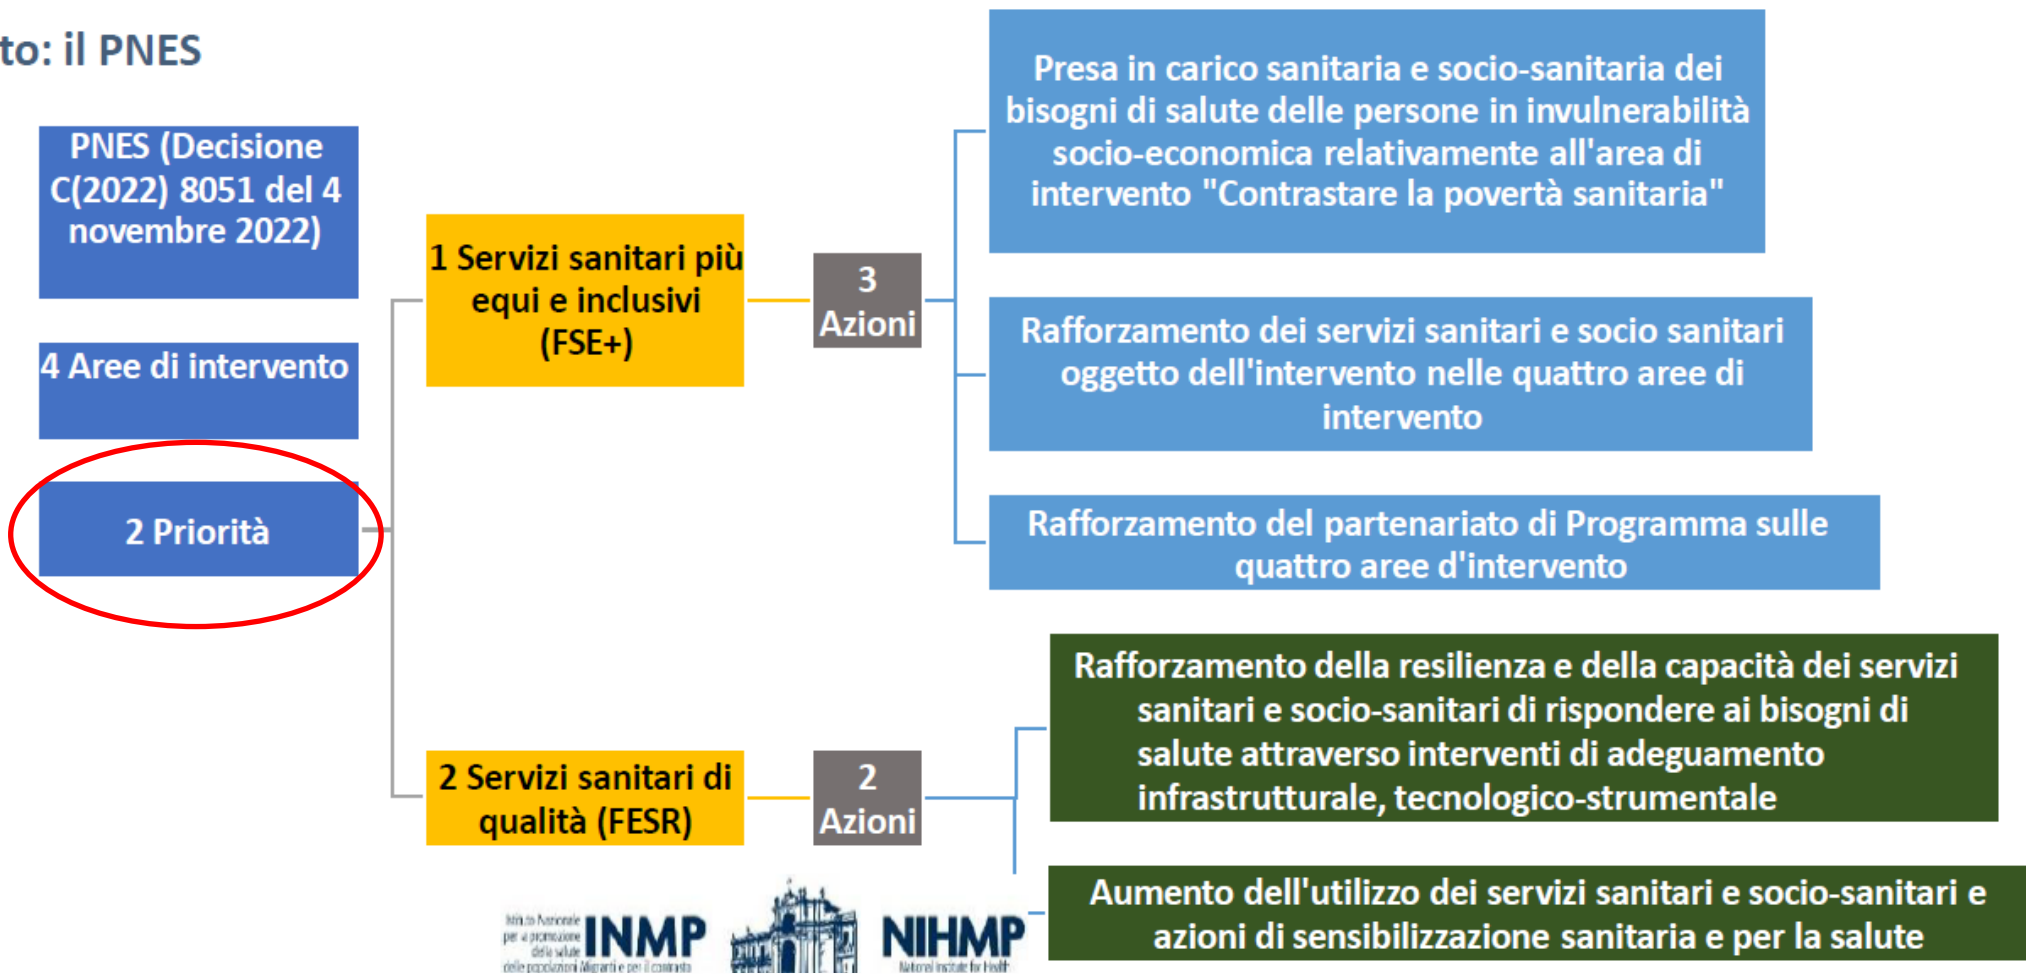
to: il PNES

PNES (Decisione C(2022) 8051 del 4 novembre 2022)

4 Aree di intervento

2 Priorità

1 Servizi sanitari più equi e inclusivi (FSE+)

3 Azioni

Presa in carico sanitaria e socio-sanitaria dei bisogni di salute delle persone in invulnerabilità socio-economica relativamente all'area di intervento "Contrastare la povertà sanitaria"

Rafforzamento dei servizi sanitari e socio sanitari oggetto dell'intervento nelle quattro aree di intervento

Rafforzamento del partenariato di Programma sulle quattro aree d'intervento

2 Servizi sanitari di qualità (FESR)

2 Azioni

Rafforzamento della resilienza e della capacità dei servizi sanitari e socio-sanitari di rispondere ai bisogni di salute attraverso interventi di adeguamento infrastrutturale, tecnologico-strumentale

Aumento dell'utilizzo dei servizi sanitari e socio-sanitari e azioni di sensibilizzazione sanitaria e per la salute

Istituto Nazionale per la promozione della salute delle popolazioni Migranti e per il contrasto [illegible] INMP

NIHMP National Institute for Health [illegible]